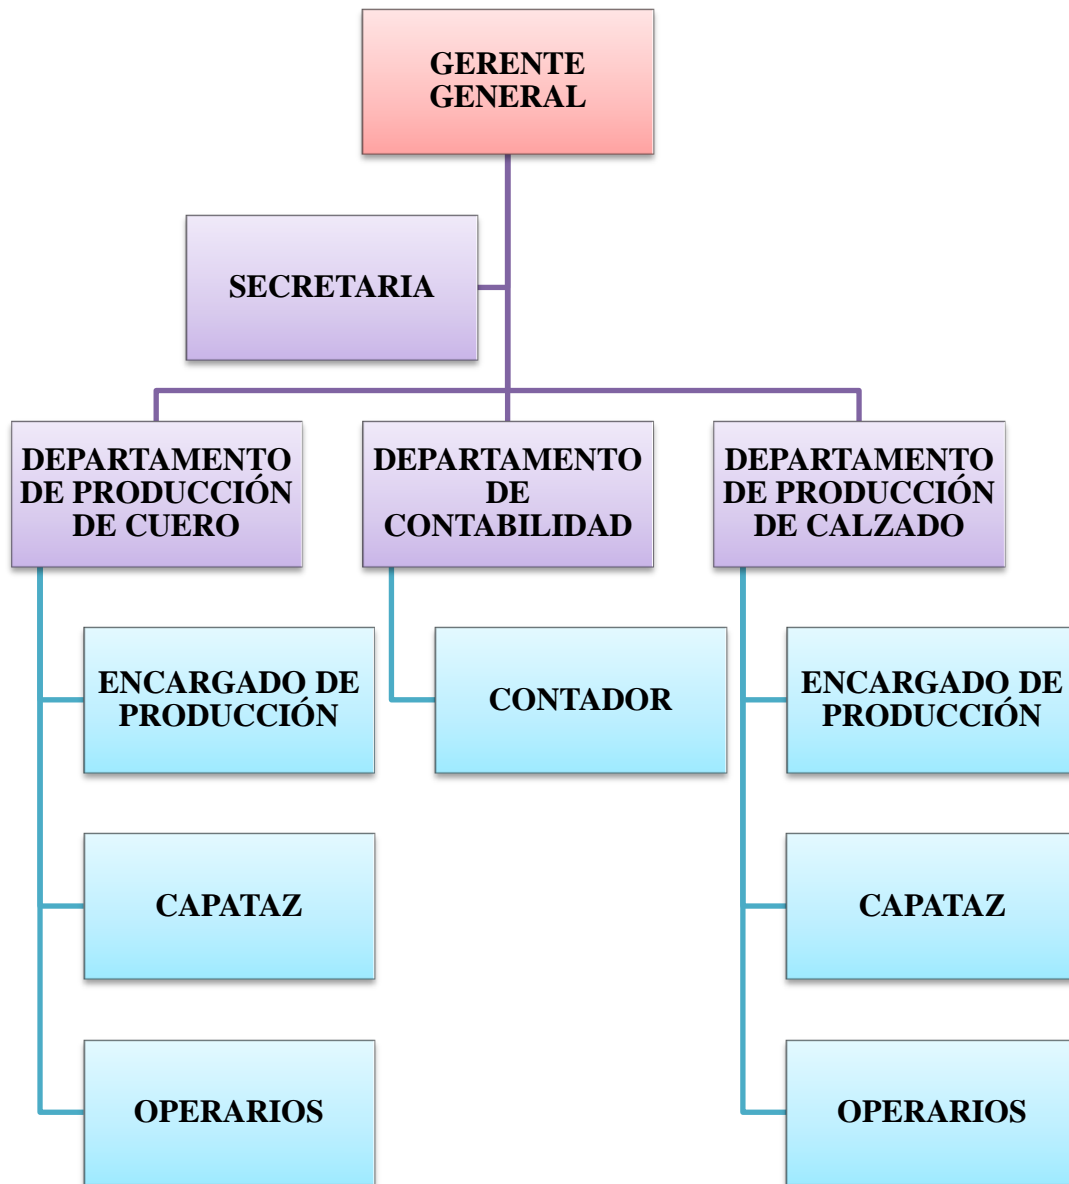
GERENTE GENERAL

SECRETARIA

DEPARTAMENTO DE PRODUCCIÓN DE CUERO

DEPARTAMENTO DE CONTABILIDAD

DEPARTAMENTO DE PRODUCCIÓN DE CALZADO

ENCARGADO DE PRODUCCIÓN

CONTADOR

ENCARGADO DE PRODUCCIÓN

CAPATAZ

CAPATAZ

OPERARIOS

OPERARIOS